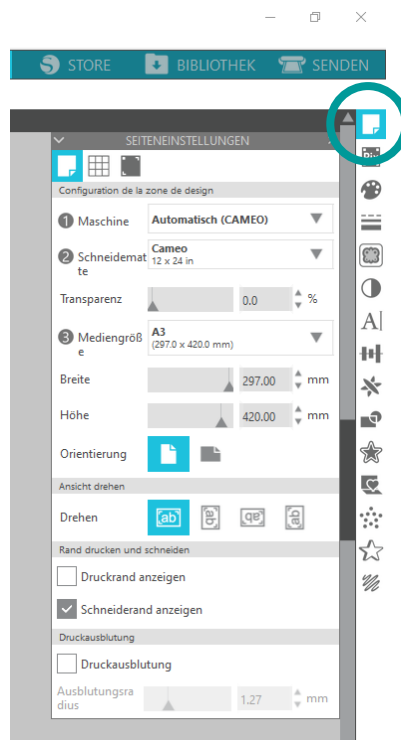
STORE BIBLIOTHEK SENDEN

SEITENEINSTELLUNGEN

Configuration de la zone de design

1 Maschine Automatisch (CAMEO)

2 Schneidematte Cameo 12 x 24 in

Transparenz 0.0 %

3 Mediengröße A3 (297.0 x 420.0 mm)

Breite 297.00 mm

Höhe 420.00 mm

Orientierung

Ansicht drehen

Drehen ab

Rand drucken und schneiden

Druckrand anzeigen

Schneiderand anzeigen

Druckausblutung

Druckausblutung

Ausblutungsradius 1.27 mm